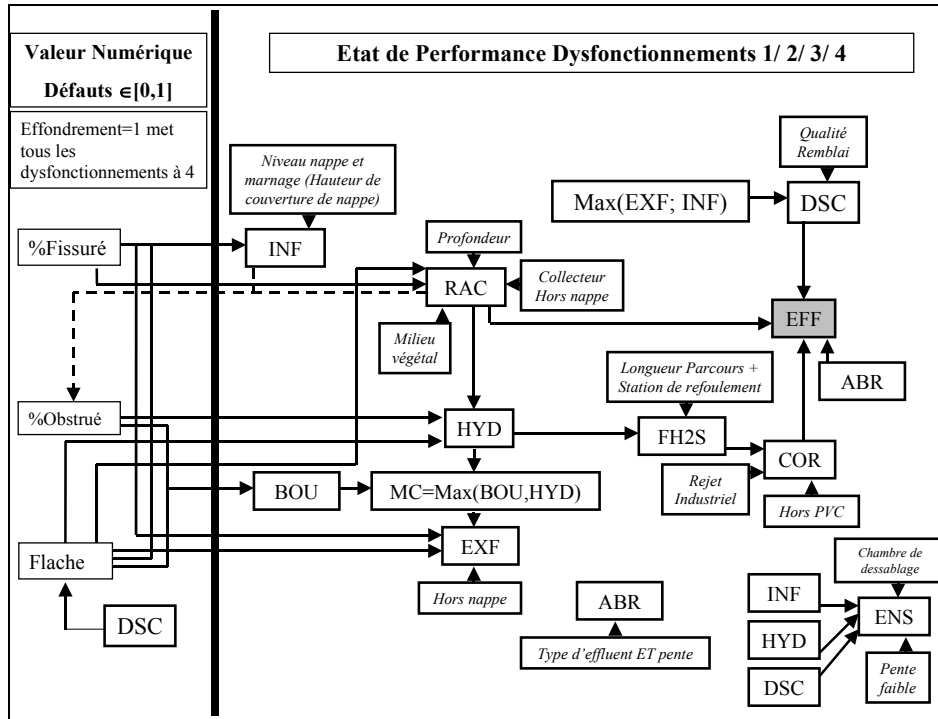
Valeur Numérique

Défauts $\in$[0,1]

Effondrement=1 met tous les dysfonctionnements à 4

Etat de Performance Dysfonctionnements 1/ 2/ 3/ 4

Qualité Remblai

Max(EXF; INF)

DSC

Niveau nappe et marnage (Hauteur de couverture de nappe)

%Fissuré

INF

Profondeur

RAC

Collecteur Hors nappe

EFF

Milieu végétal

ABR

Longueur Parcours + Station de refoulement

%Obstrué

HYD

FH2S

COR

Rejet Industriel

BOU

MC=Max(BOU,HYD)

Hors PVC

EXF

Chambre de dessablage

Flache

INF

ENS

Hors nappe

ABR

HYD

DSC

Type d'effluent ET pente

Pente faible

DSC